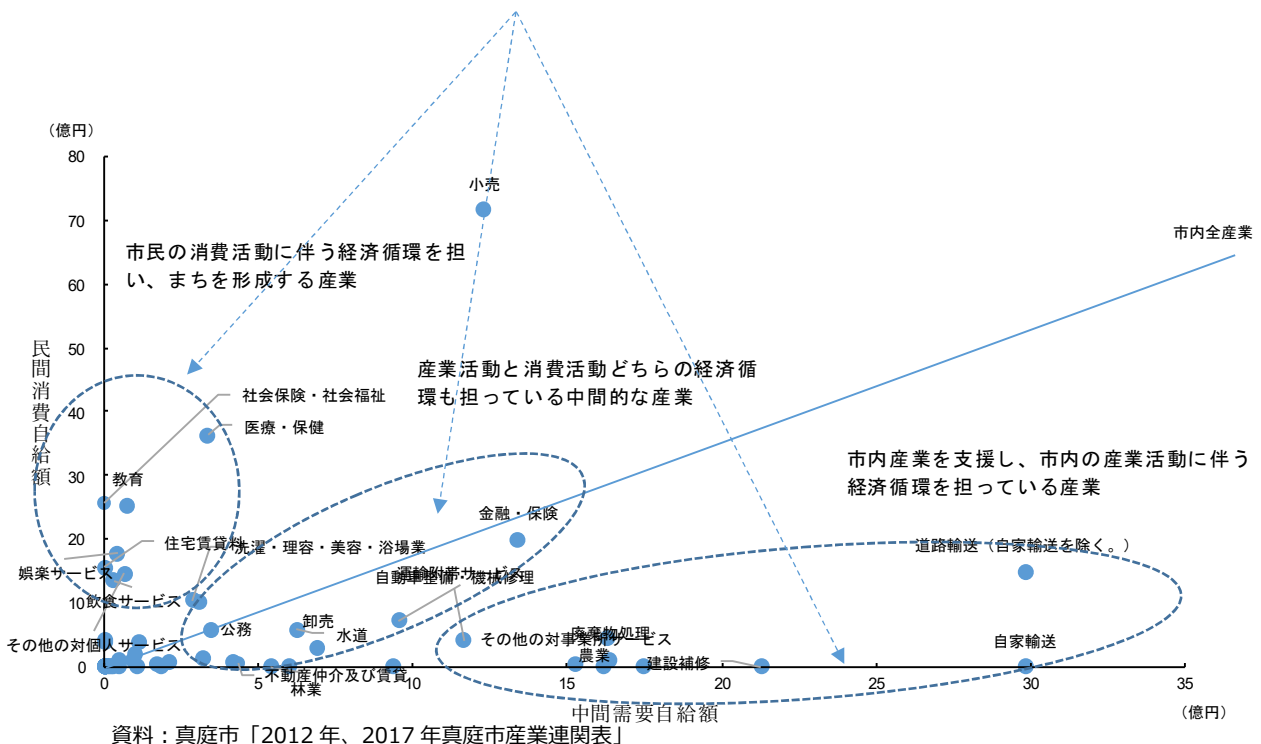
（億円）
80
70
60
50
40
30
20
10
0
民間消費自給額
小売
市内全産業
市民の消費活動に伴う経済循環を担い、まちを形成する産業
産業活動と消費活動どちらの経済循環も担っている中間的な産業
市内産業を支援し、市内の産業活動に伴う経済循環を担っている産業
社会保険・社会福祉
医療・保健
教育
住宅賃貸料
洗濯・理容・美容・浴場業
娯楽サービス
飲食サービス
その他の対個人サービス
公務
卸売
水道
金融・保険
運輸附帯サービス
自動車整備・機械修理
その他の対事業所サービス
廃棄物処理
農業
建設補修
道路輸送（自家輸送を除く。）
自家輸送
不動産仲介及び賃貸
林業
0
5
10
15
20
25
30
35
中間需要自給額
（億円）
資料：真庭市「2012 年、2017 年真庭市産業連関表」